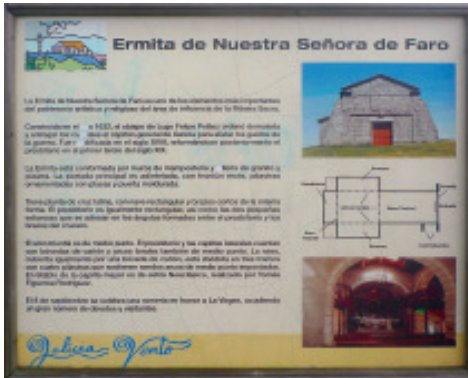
Ermita de Nuestra Señora de Faro

La Ermita de Nuestra Señora de Faro es uno de los elementos más importantes del patrimonio artístico y religioso del área de influencia de la Ribeira Sacra.

Construida en el año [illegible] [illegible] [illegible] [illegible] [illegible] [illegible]

La Ermita está conformada por muros de mampostería y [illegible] de granito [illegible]

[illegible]

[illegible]

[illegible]

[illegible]

Galicia Vento